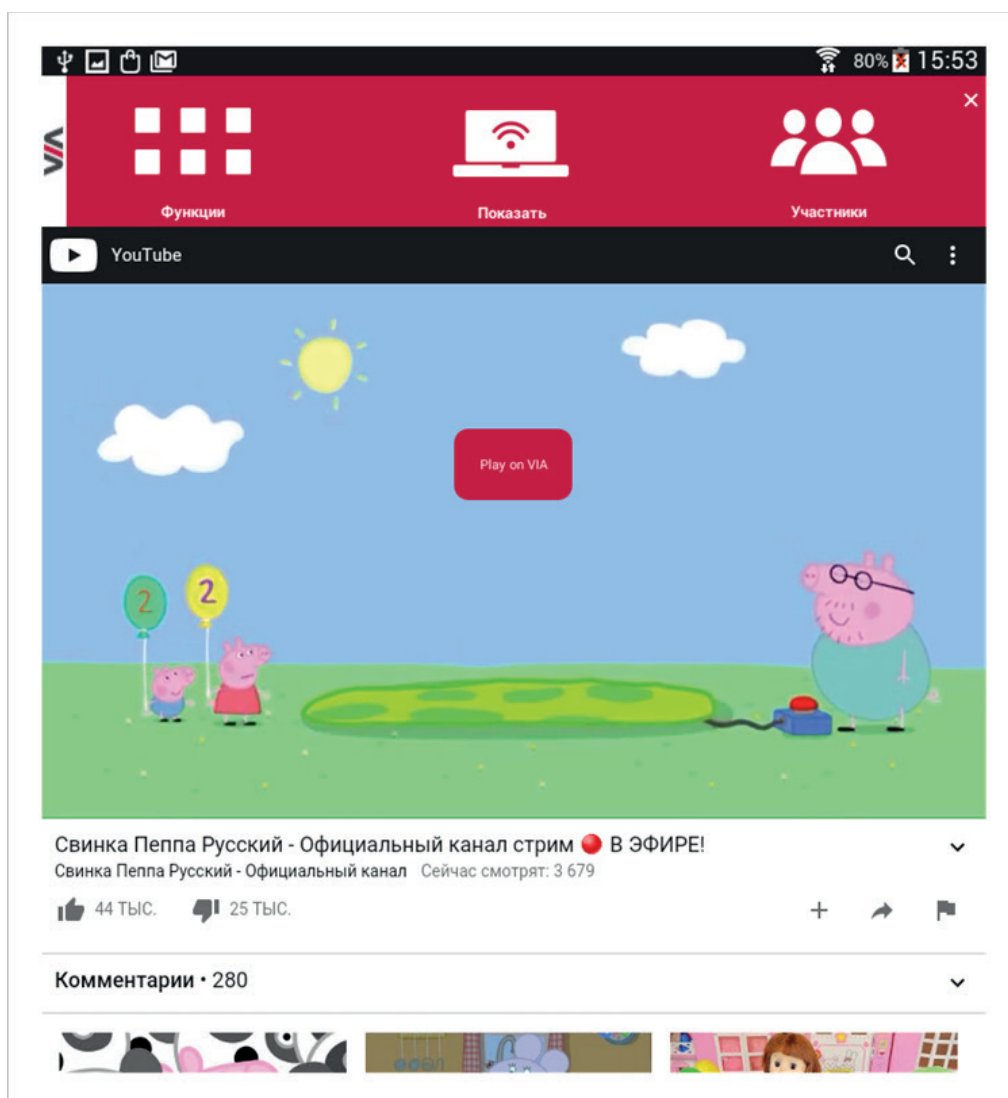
80% 15:53

VIA

×

Функции

Показать

Участники

YouTube

Play on VIA

2

2

Свинка Пеппа Русский - Официальный канал стрим 🔴 В ЭФИРЕ!

Свинка Пеппа Русский - Официальный канал Сейчас смотрят: 3 679

44 ТЫС. 25 ТЫС.

Комментарии • 280